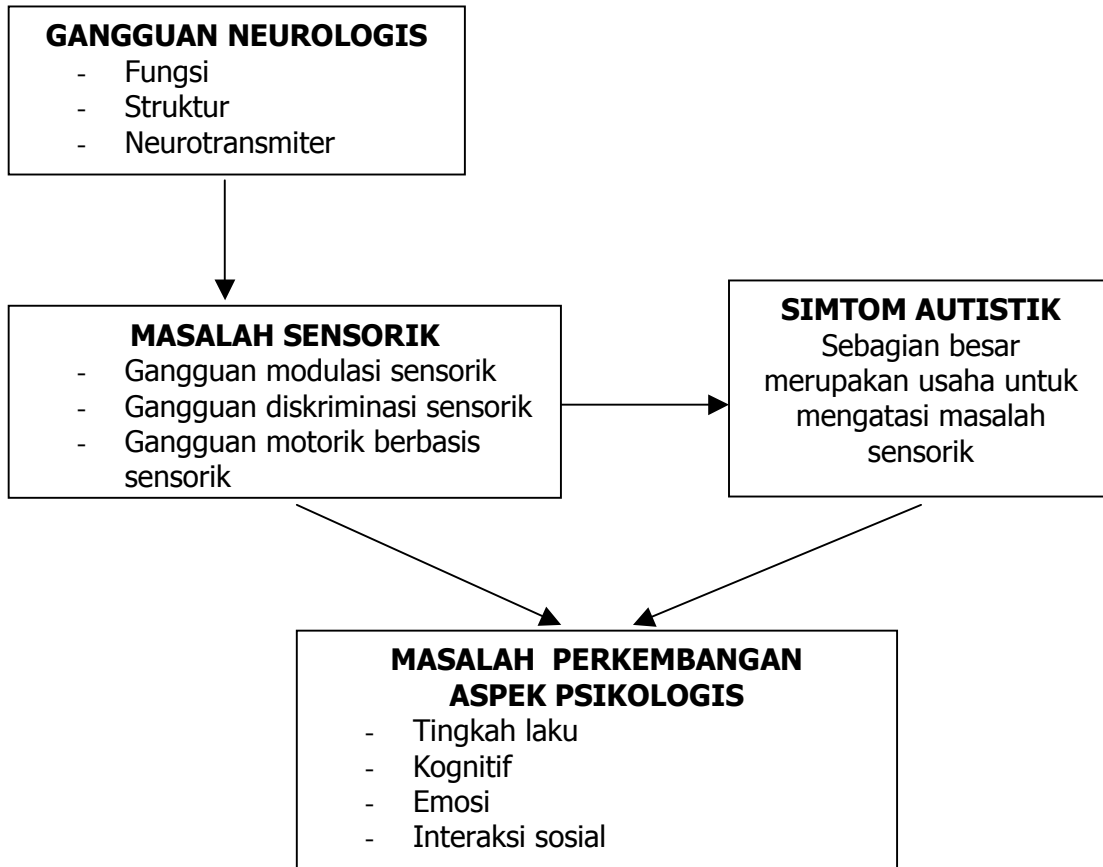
GANGGUAN NEUROLOGIS
- Fungsi
- Struktur
- Neurotransmiter

MASALAH SENSORIK
- Gangguan modulasi sensorik
- Gangguan diskriminasi sensorik
- Gangguan motorik berbasis sensorik

SIMTOM AUTISTIK
Sebagian besar merupakan usaha untuk mengatasi masalah sensorik

MASALAH PERKEMBANGAN ASPEK PSIKOLOGIS
- Tingkah laku
- Kognitif
- Emosi
- Interaksi sosial